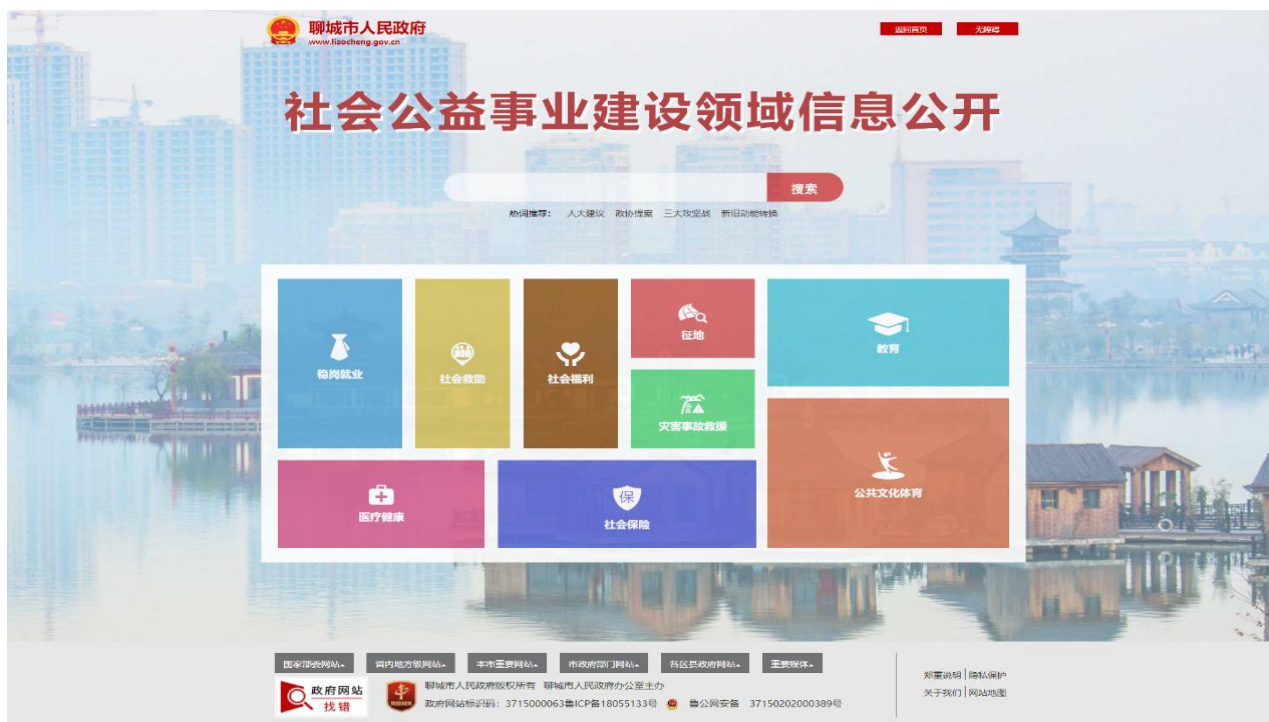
聊城市人民政府
www.liaocheng.gov.cn

返回首页 无障碍

社会公益事业建设领域信息公开

搜索

热词推荐： 人大建议 政协提案 三大攻坚战 新旧动能转换

稳岗就业

社会救助

社会福利

征地

教育

灾害事故救援

公共文化体育

医疗健康

保
社会保险

国家部委网站 省内地方级网站 本市重要网站 市政府部门网站 各区县政府网站 重要媒体

政府网站 找错

聊城市人民政府版权所有 聊城市人民政府办公室主办
政府网站标识码：3715000063鲁ICP备18055133号 鲁公网安备 37150202000389号

郑重说明 | 隐私保护
关于我们 | 网站地图